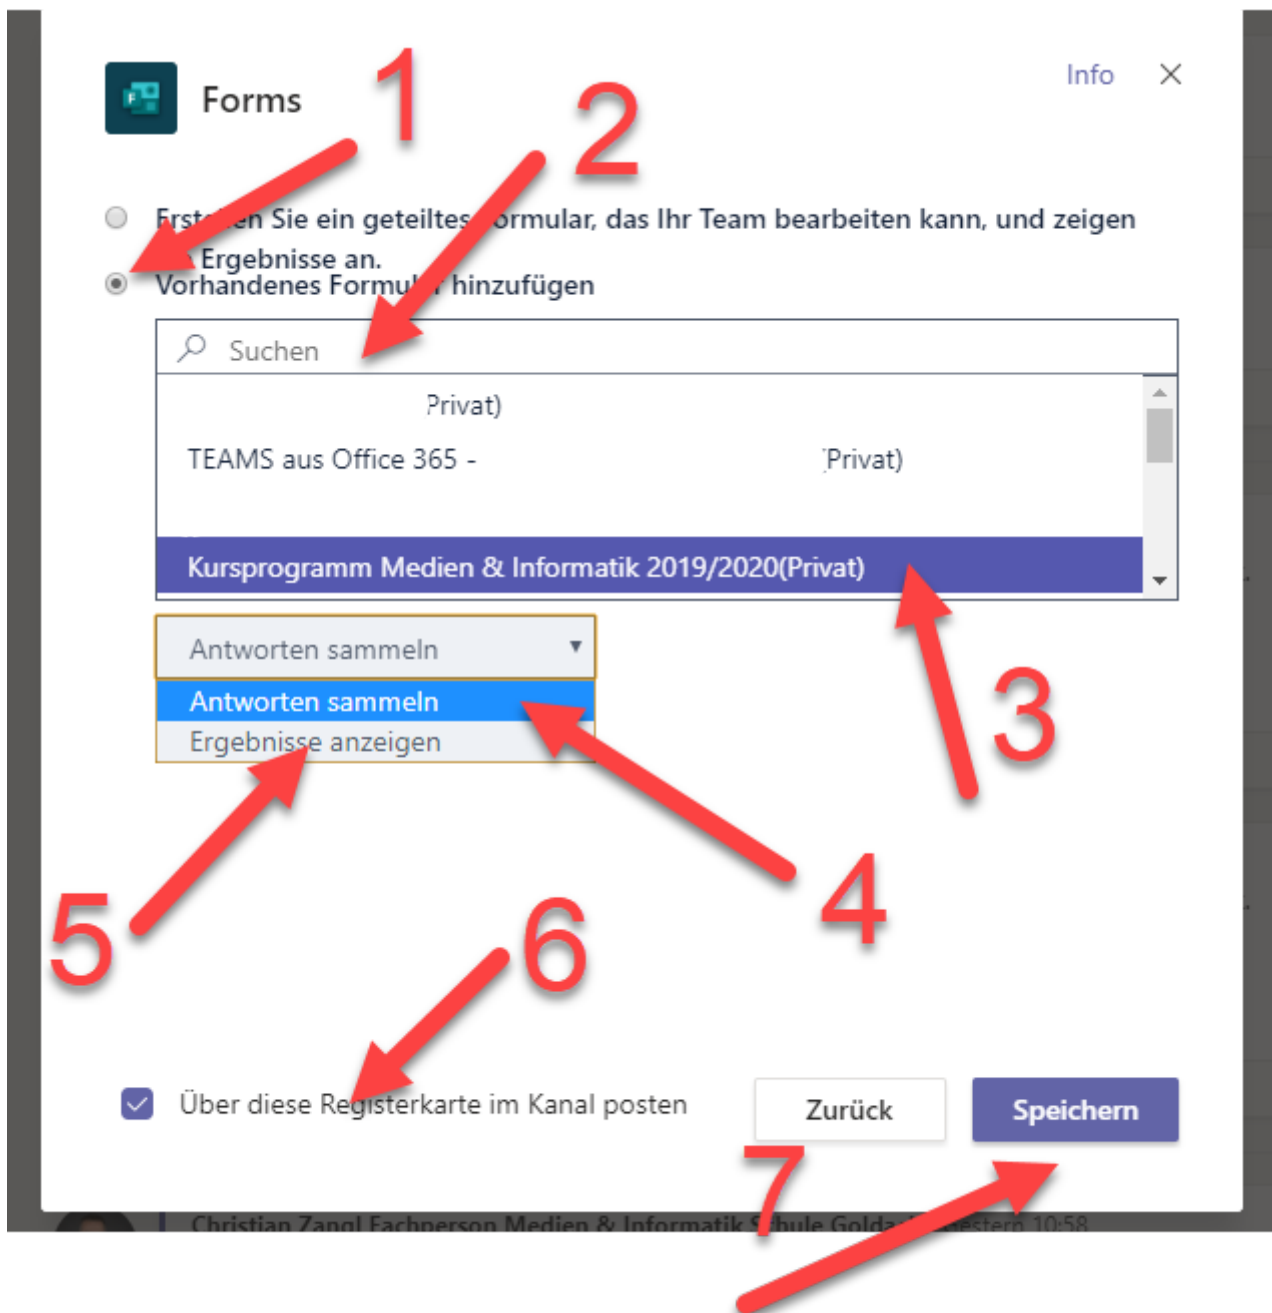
Forms

1

Info

2

Erst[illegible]en Sie ein geteiltes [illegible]ormular, das Ihr Team bearbeiten kann, und zeigen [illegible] Ergebnisse an.

Vorhandenes Formul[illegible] hinzufügen

Suchen

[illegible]Privat)

TEAMS aus Office 365 - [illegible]Privat)

Kursprogramm Medien & Informatik 2019/2020(Privat)

Antworten sammeln

Antworten sammeln

Ergebnisse anzeigen

3

5

4

6

Über diese Registerkarte im Kanal posten

Zurück

Speichern

7

Christian Zangl Fachperson Medien & Informatik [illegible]chule Golda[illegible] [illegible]estern 10:58